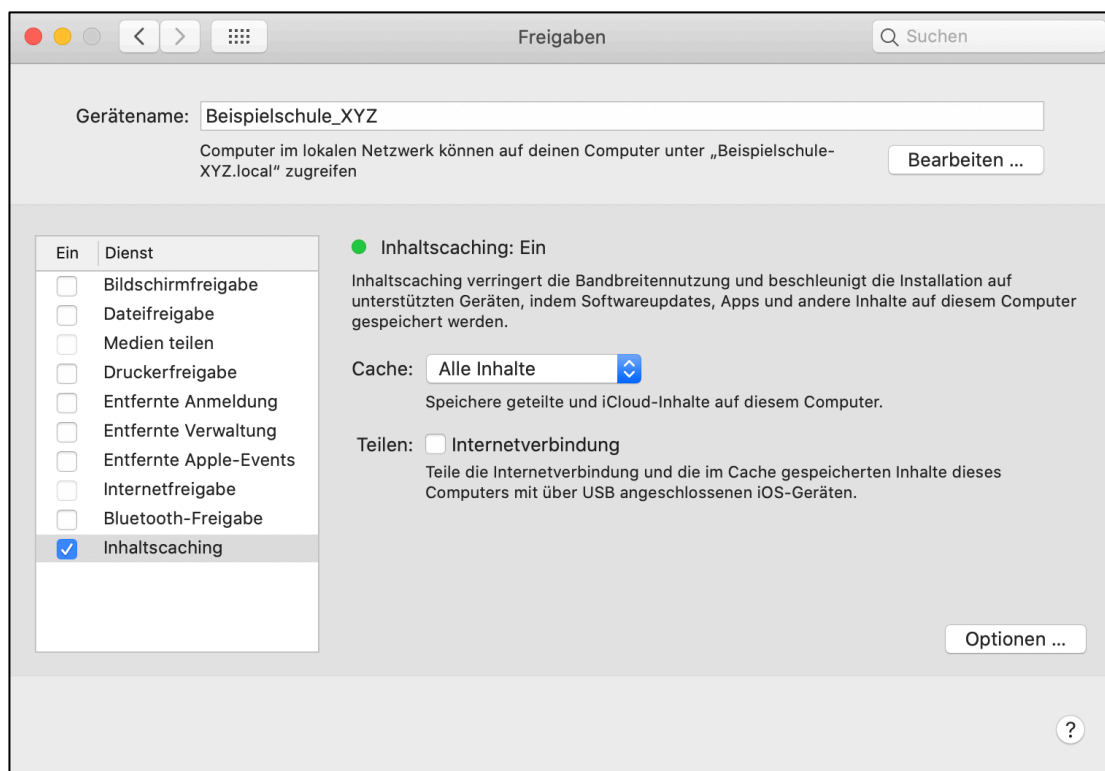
Freigaben

Suchen

Gerätename: Beispielschule_XYZ

Computer im lokalen Netzwerk können auf deinen Computer unter „Beispielschule-XYZ.local" zugreifen

Bearbeiten ...

| Ein | Dienst |
|---|---|
| ☐ | Bildschirmfreigabe |
| ☐ | Dateifreigabe |
| ☐ | Medien teilen |
| ☐ | Druckerfreigabe |
| ☐ | Entfernte Anmeldung |
| ☐ | Entfernte Verwaltung |
| ☐ | Entfernte Apple-Events |
| ☐ | Internetfreigabe |
| ☐ | Bluetooth-Freigabe |
| ☑ | Inhaltscaching |

Inhaltscaching: Ein

Inhaltscaching verringert die Bandbreitennutzung und beschleunigt die Installation auf unterstützten Geräten, indem Softwareupdates, Apps und andere Inhalte auf diesem Computer gespeichert werden.

Cache: Alle Inhalte

Speichere geteilte und iCloud-Inhalte auf diesem Computer.

Teilen: Internetverbindung

Teile die Internetverbindung und die im Cache gespeicherten Inhalte dieses Computers mit über USB angeschlossenen iOS-Geräten.

Optionen ...

?